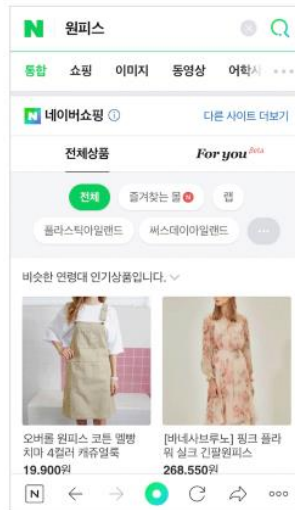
N 원피스

통합 쇼핑 이미지 동영상 어학사

N 네이버쇼핑 ⓘ 다른 사이트 더보기

전체상품 For you Beta

전체 즐겨찾는 몰 N 랩

플라스틱아일랜드 써스데이아일랜드 ···

비슷한 연령대 인기상품입니다.

오버롤 원피스 코튼 멜빵 치마 4컬러 캐쥬얼룩
19,900원

[버네사브루노] 핑크 플라워 실크 긴팔원피스
268,550원

N ← → C ⇨ ···